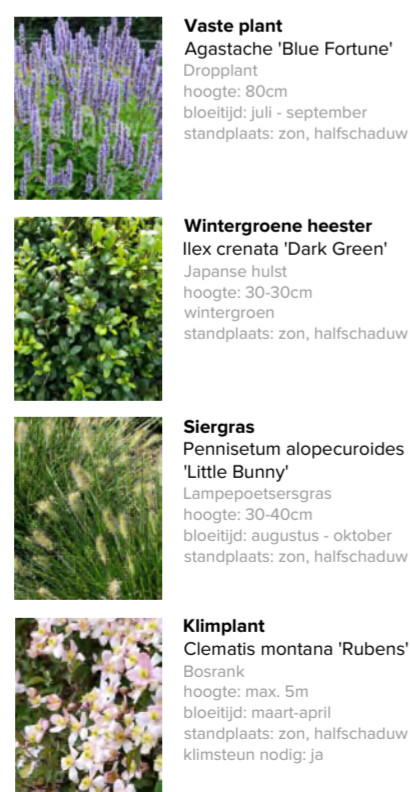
**Vaste plant**
Agastache 'Blue Fortune'
Dropplant
hoogte: 80cm
bloeitijd: juli - september
standplaats: zon, halfschaduw

**Wintergroene heester**
Ilex crenata 'Dark Green'
Japanse hulst
hoogte: 30-30cm
wintergroen
standplaats: zon, halfschaduw

**Siergras**
Pennisetum alopecuroides 'Little Bunny'
Lampepoetsersgras
hoogte: 30-40cm
bloeitijd: augustus - oktober
standplaats: zon, halfschaduw

**Klimplant**
Clematis montana 'Rubens'
Bosrank
hoogte: max. 5m
bloeitijd: maart-april
standplaats: zon, halfschaduw
klimsteun nodig: ja